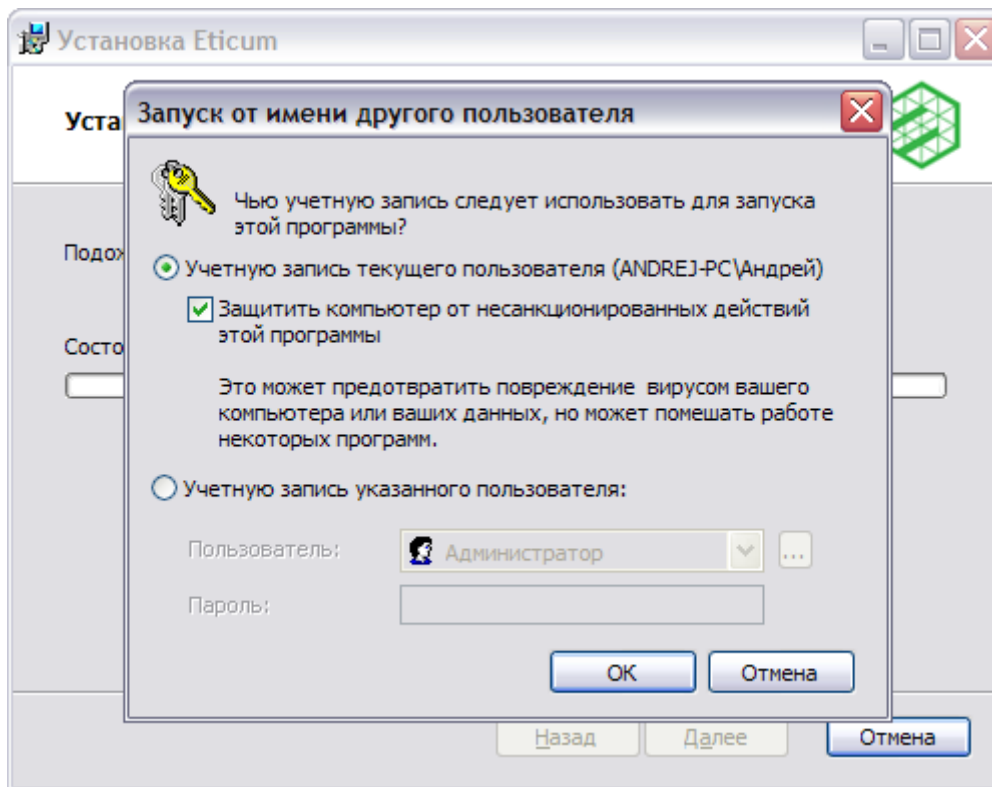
Установка Eticum

Уста

Подож

Состо

Запуск от имени другого пользователя

Чью учетную запись следует использовать для запуска этой программы?

Учетную запись текущего пользователя (ANDREJ-PC\Андрей)

Защитить компьютер от несанкционированных действий этой программы

Это может предотвратить повреждение вирусом вашего компьютера или ваших данных, но может помешать работе некоторых программ.

Учетную запись указанного пользователя:

Пользователь: Администратор ...

Пароль:

OK Отмена

Назад Далее Отмена